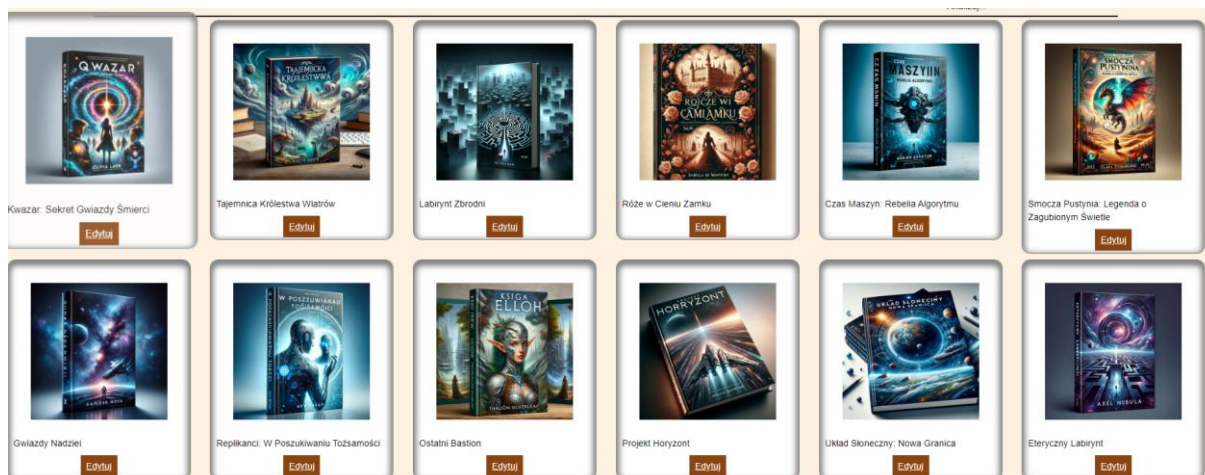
Q WAZAR

OLIVIA LAKE

Kwazar: Sekret Gwiazdy Śmierci

Edytuj

TAJEMNICA KRÓLESTWA

Tajemnica Królestwa Wiatrów

Edytuj

Labirynt Zbrodni

Edytuj

RÓŻE W CIENIU ZAMKU

Róże w Cieniu Zamku

Edytuj

CZAS MASZYN

Czas Maszyn: Rebelia Algorytmu

Edytuj

SMOCZA PUSTYNIA

Smocza Pustynia: Legenda o Zagubionym Świetle

Edytuj

Gwiazdy Nadziei

Edytuj

W POSZUKIWANIU TOŻSAMOŚCI

Replikanci: W Poszukiwaniu Tożsamości

Edytuj

KSIĘGA ELLOH

Ostatni Bastion

Edytuj

HORYZONT

Projekt Horyzont

Edytuj

UKŁAD SŁONECZNY

Układ Słoneczny: Nowa Granica

Edytuj

AXEL NEBULA

Eteryczny Labirynt

Edytuj